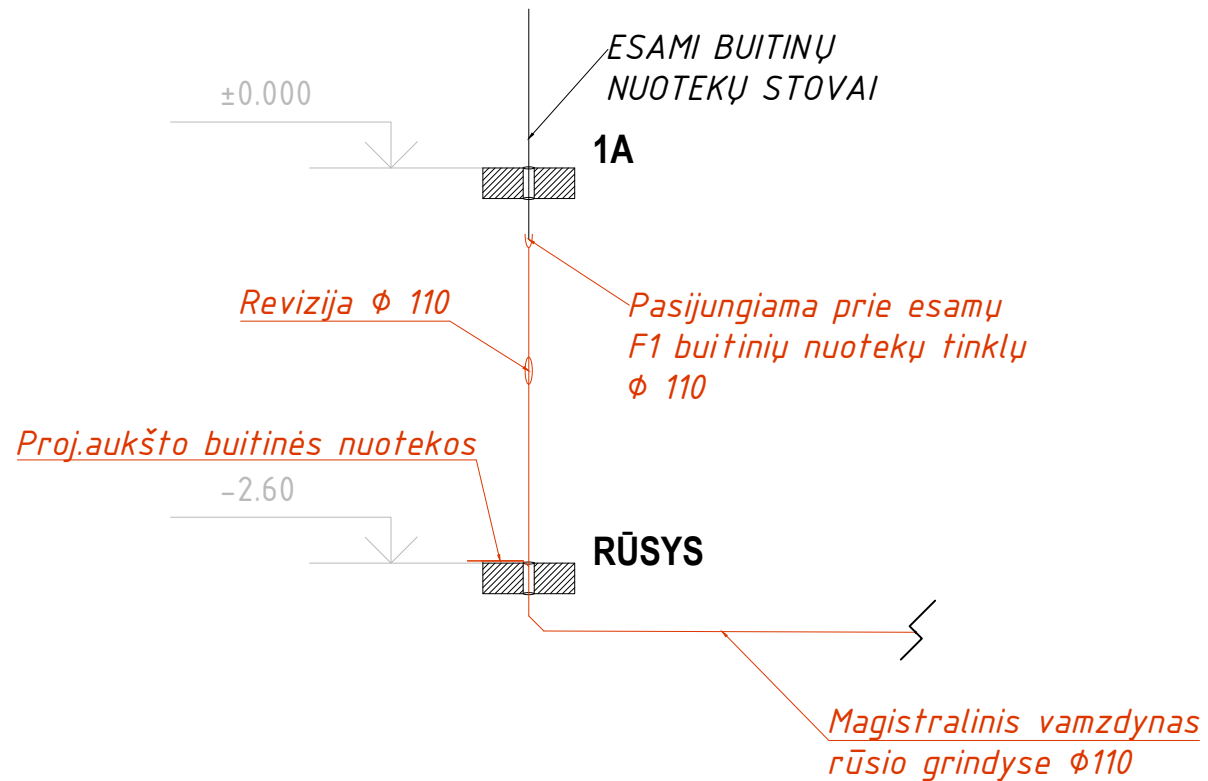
ESAMI BUITINŲ
NUOTEKŲ STOVAI

±0.000

1A

Revizija Φ 110

Pasijungiama prie esamų
F1 buitinių nuotekų tinklų
Φ 110

Proj.aukšto buitinės nuotekos

−2.60

RŪSYS

Magistralinis vamzdynas
rūsio grindyse Φ110